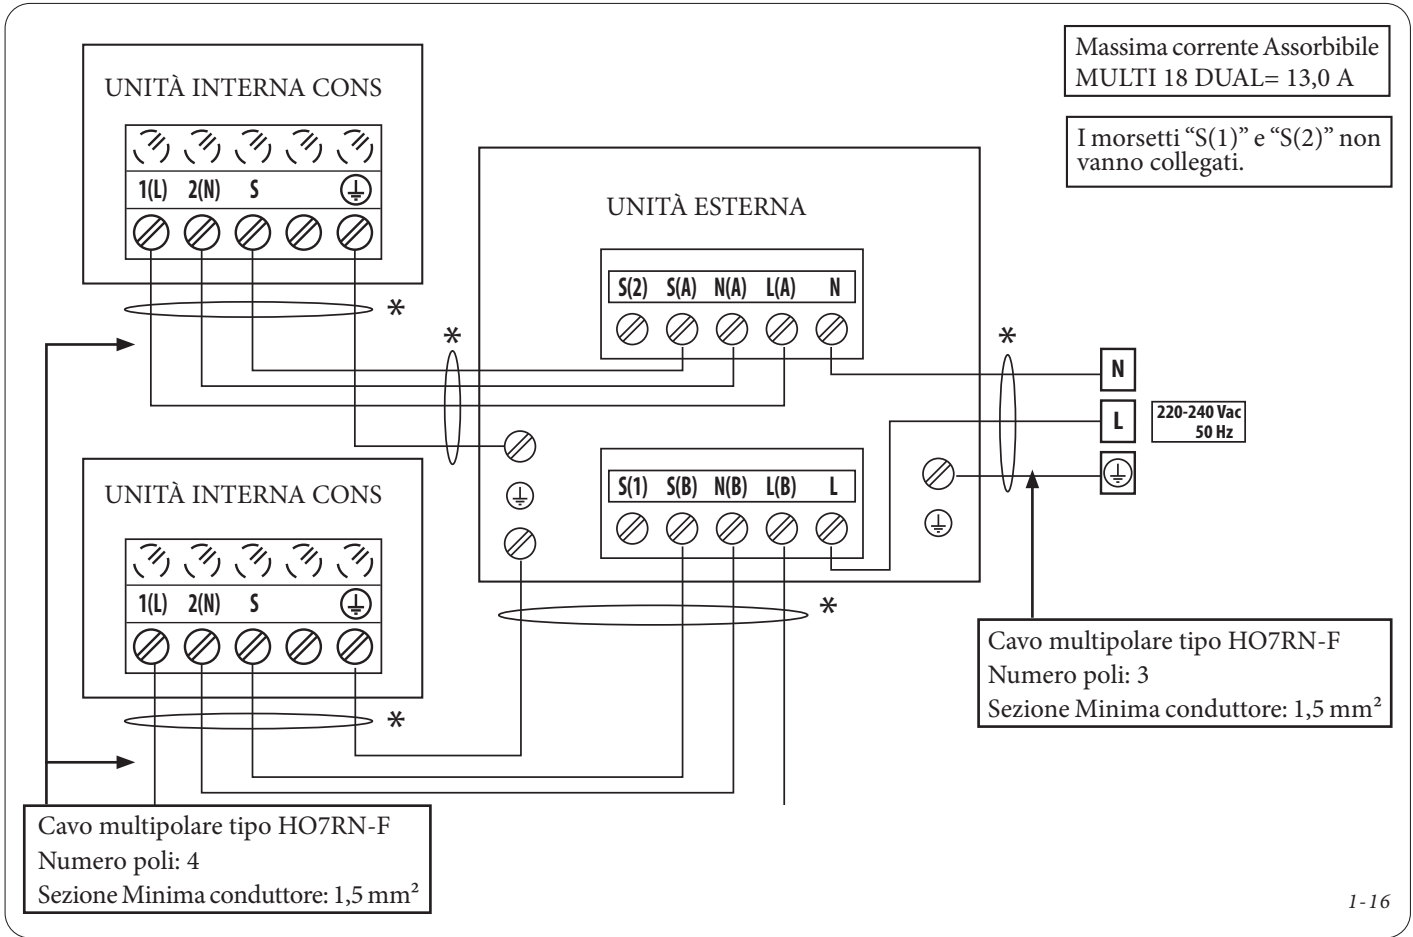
UNITÀ INTERNA CONS

1(L) 2(N) S

Massima corrente Assorbibile MULTI 18 DUAL= 13,0 A

I morsetti "S(1)" e "S(2)" non vanno collegati.

UNITÀ ESTERNA

S(2) S(A) N(A) L(A) N

*

*

*

N

L

220-240 Vac 50 Hz

UNITÀ INTERNA CONS

S(1) S(B) N(B) L(B) L

1(L) 2(N) S

*

*

Cavo multipolare tipo HO7RN-F
Numero poli: 3
Sezione Minima conduttore: 1,5 mm²

Cavo multipolare tipo HO7RN-F
Numero poli: 4
Sezione Minima conduttore: 1,5 mm²

1-16